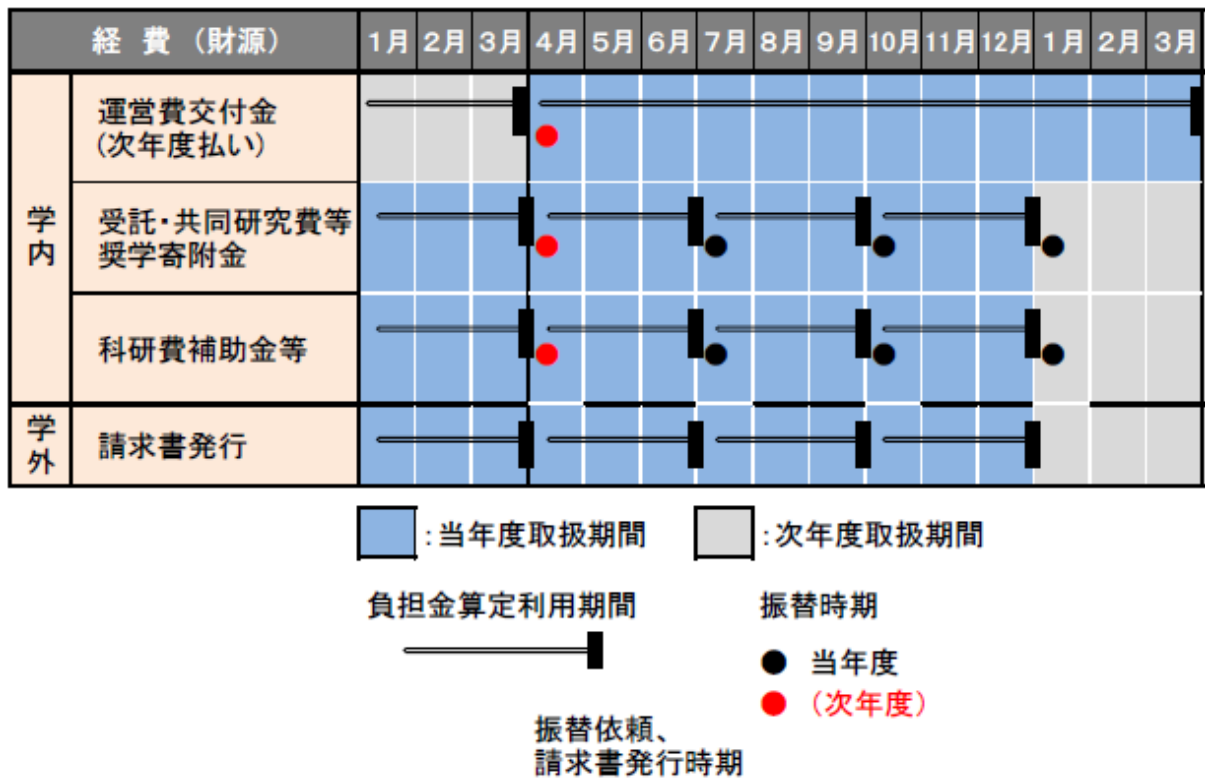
| 経 費（財源） | | 1月 | 2月 | 3月 | 4月 | 5月 | 6月 | 7月 | 8月 | 9月 | 10月 | 11月 | 12月 | 1月 | 2月 | 3月 |
|---|---|---|---|---|---|---|---|---|---|---|---|---|---|---|---|---|
| 学内 | 運営費交付金（次年度払い） | | | | | | | | | | | | | | | |
| | 受託・共同研究費等 奨学寄附金 | | | | | | | | | | | | | | | |
| | 科研費補助金等 | | | | | | | | | | | | | | | |
| 学外 | 請求書発行 | | | | | | | | | | | | | | | |

:当年度取扱期間 :次年度取扱期間

負担金算定利用期間

振替依頼、請求書発行時期

振替時期

当年度

（次年度）